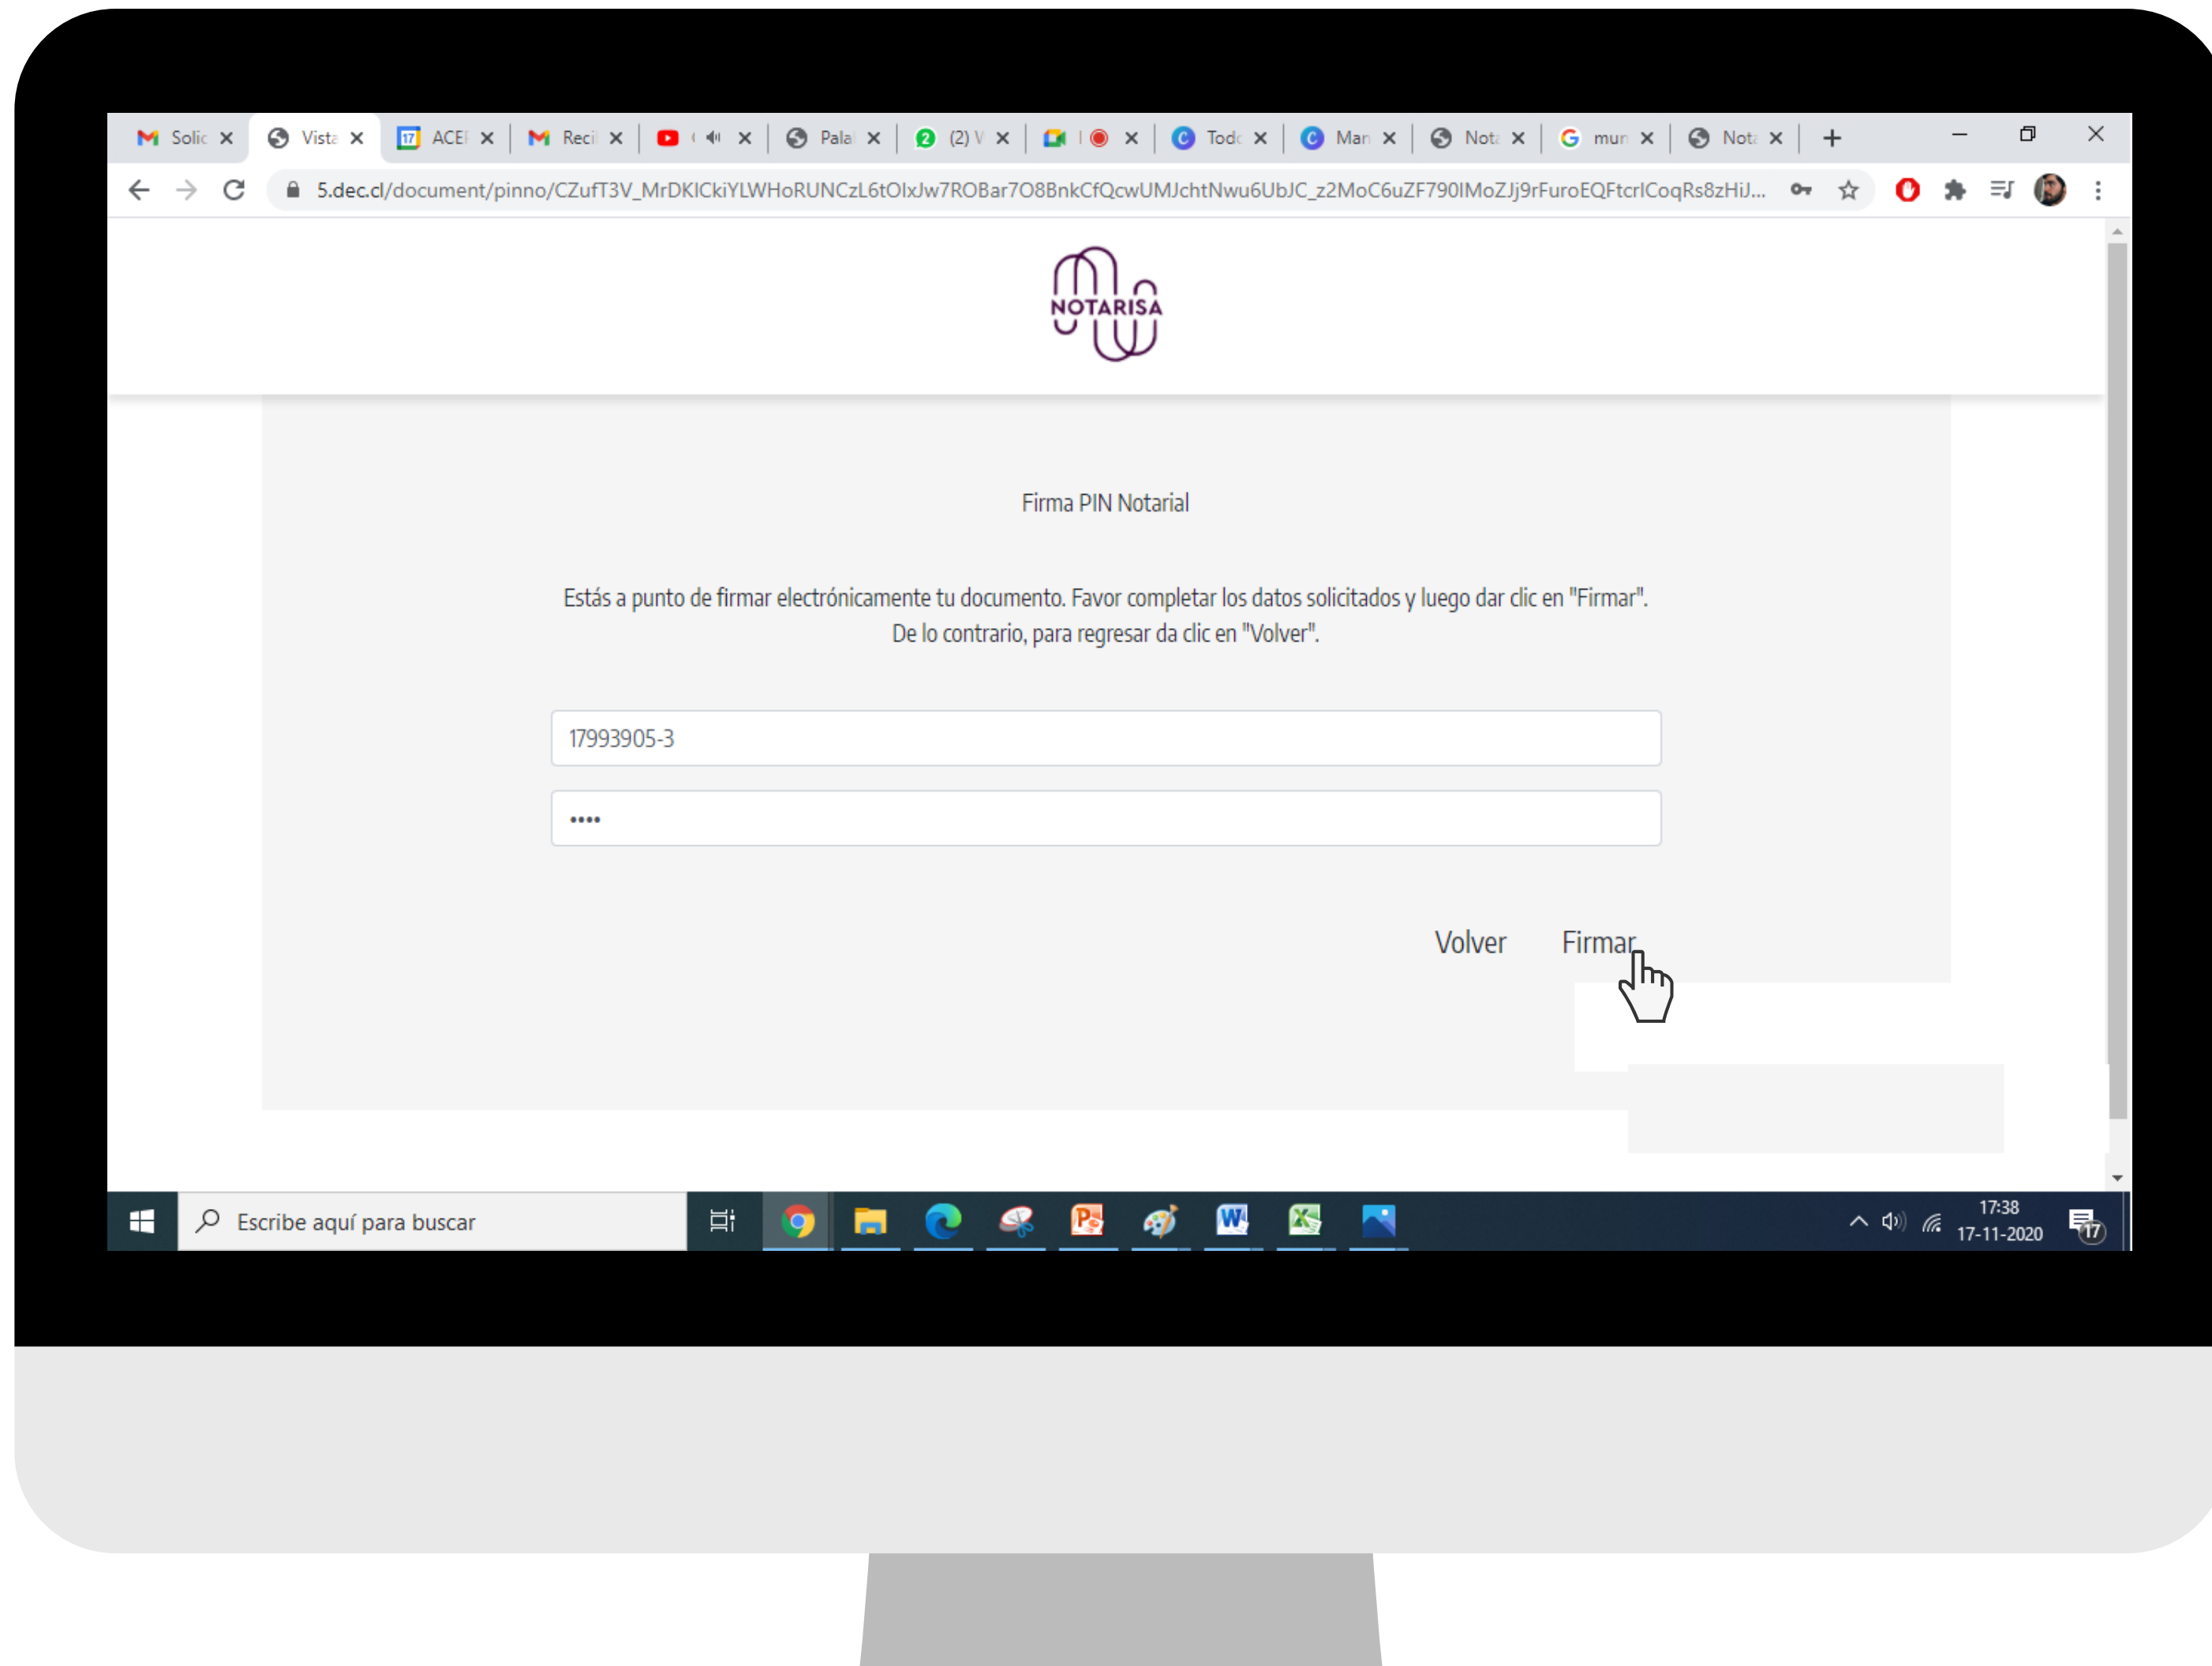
Solic Vista ACEI Reci Pala (2) V Todo Man Nota mun Nota

5.dec.cl/document/pinno/CZufT3V_MrDKlCkiYLWHoRUNCzL6tOlxJw7ROBar7O8BnkCfQcwUMJchtNwu6UbJC_z2MoC6uZF790IMoZJj9rFuroEQFtcrlCoqRs8zHiJ...

NOTARISA

Firma PIN Notarial

Estás a punto de firmar electrónicamente tu documento. Favor completar los datos solicitados y luego dar clic en "Firmar". De lo contrario, para regresar da clic en "Volver".

17993905-3

••••

Volver Firmar

Escribe aquí para buscar

17:38
17-11-2020

17